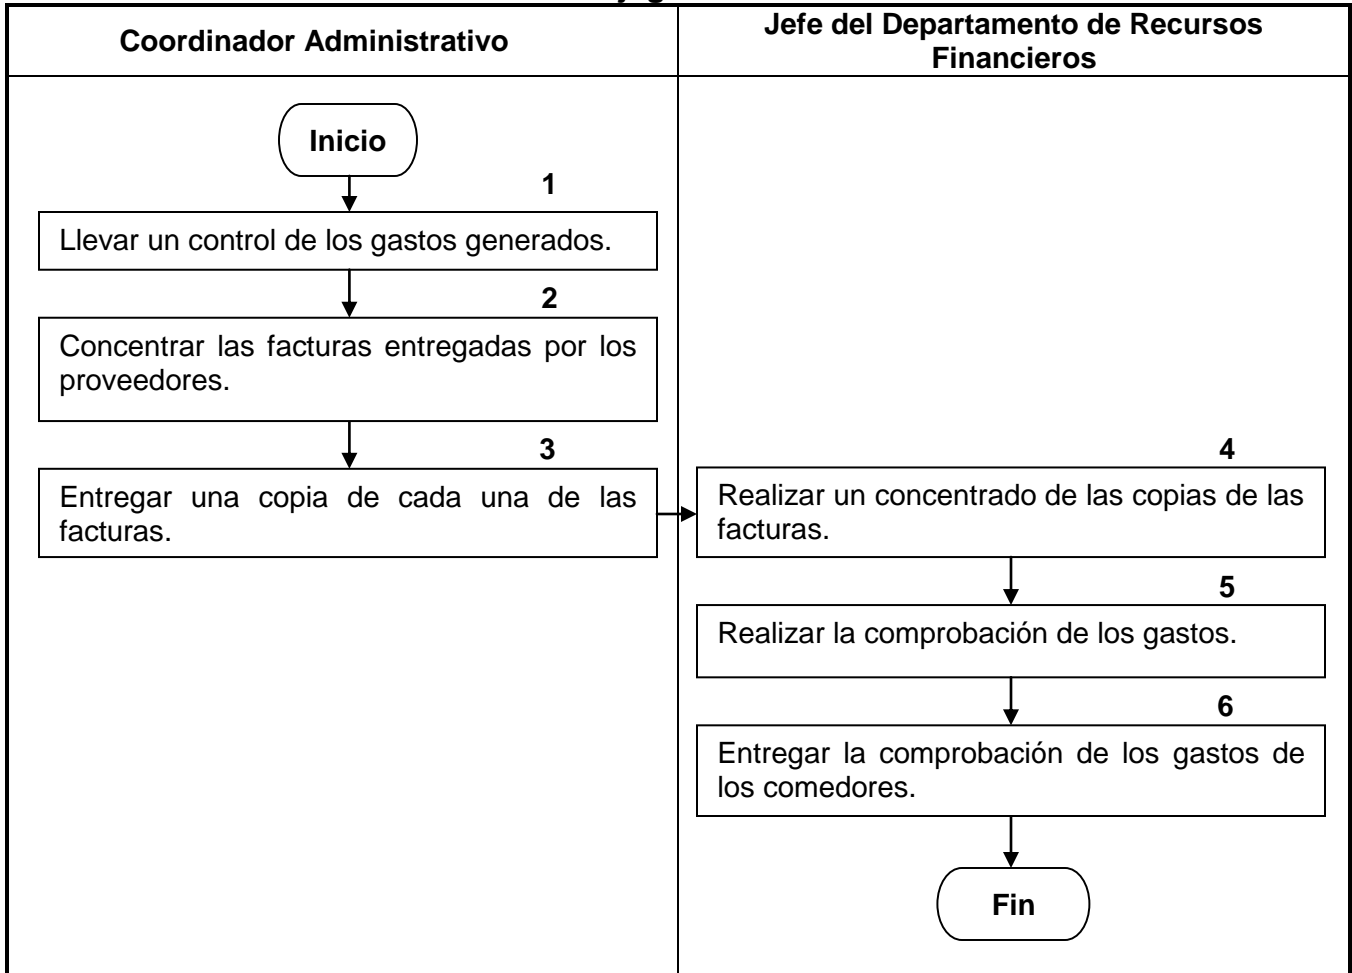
Coordinador Administrativo

Jefe del Departamento de Recursos Financieros

Inicio

1

Llevar un control de los gastos generados.

2

Concentrar las facturas entregadas por los proveedores.

3

Entregar una copia de cada una de las facturas.

4

Realizar un concentrado de las copias de las facturas.

5

Realizar la comprobación de los gastos.

6

Entregar la comprobación de los gastos de los comedores.

Fin